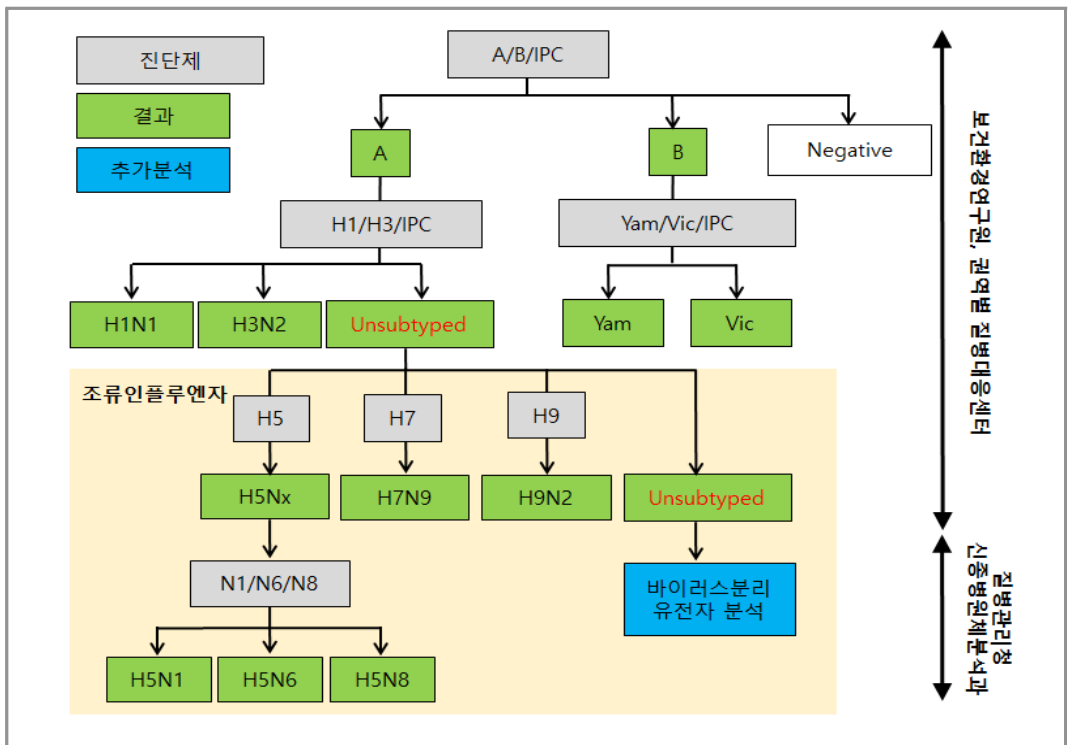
진단제

결과

추가분석

A/B/IPC

A

B

Negative

H1/H3/IPC

Yam/Vic/IPC

H1N1

H3N2

Unsubtyped

Yam

Vic

조류인플루엔자

H5

H7

H9

H5Nx

H7N9

H9N2

Unsubtyped

N1/N6/N8

바이러스분리
유전자 분석

H5N1

H5N6

H5N8

보건환경연구원, 권역별 질병대응센터

질병관리청
신종병원체분석과